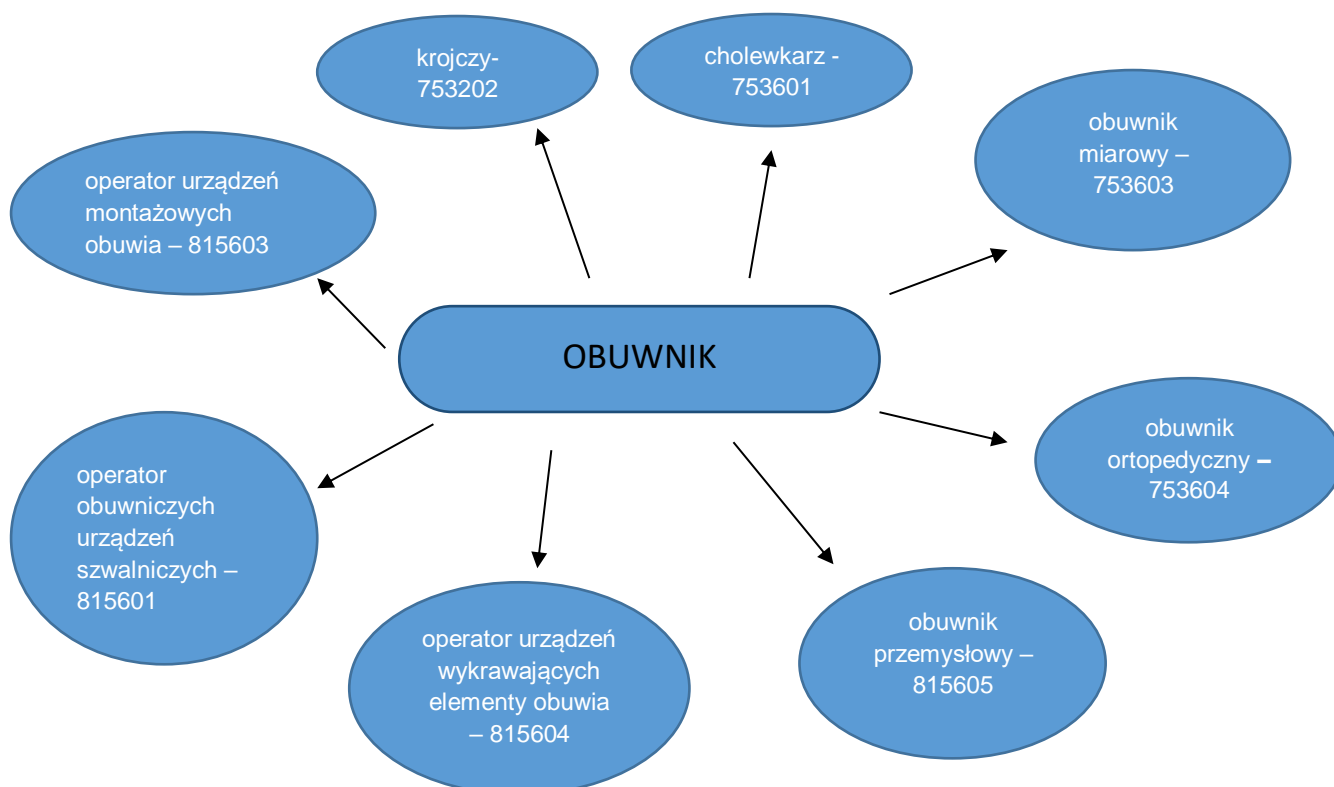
krojczy- 753202

cholewkarz - 753601

operator urządzeń montażowych obuwia – 815603

obuwnik miarowy – 753603

OBUWNIK

obuwnik ortopedyczny – 753604

operator obuwniczych urządzeń szwalniczych – 815601

operator urządzeń wykrawających elementy obuwia – 815604

obuwnik przemysłowy – 815605